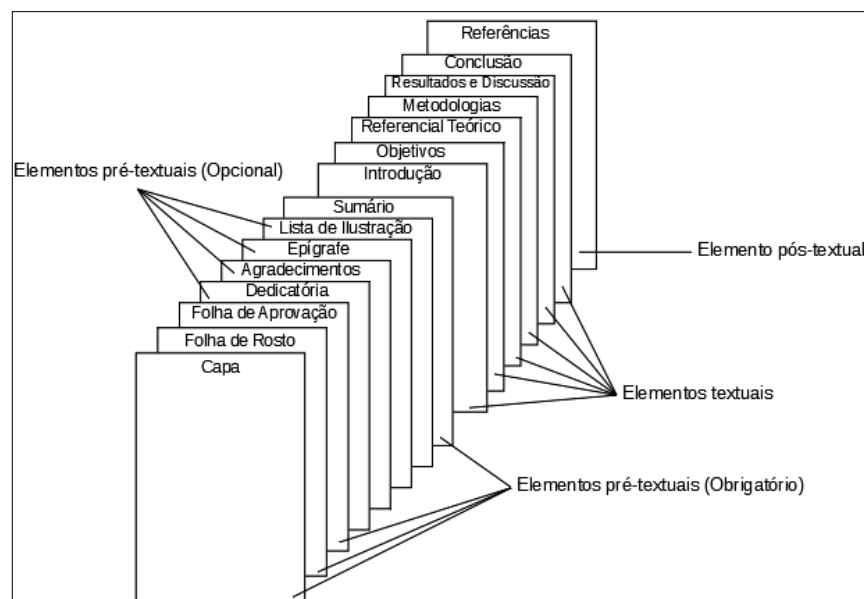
Referências
Conclusão
Resultados e Discussão
Metodologias
Referencial Teórico
Objetivos
Introdução
Elementos pré-textuais (Opcional)
Sumário
Lista de Ilustração
Epígrafe
Agradecimentos
Dedicatória
Folha de Aprovação
Folha de Rosto
Capa
Elemento pós-textual
Elementos textuais
Elementos pré-textuais (Obrigatório)